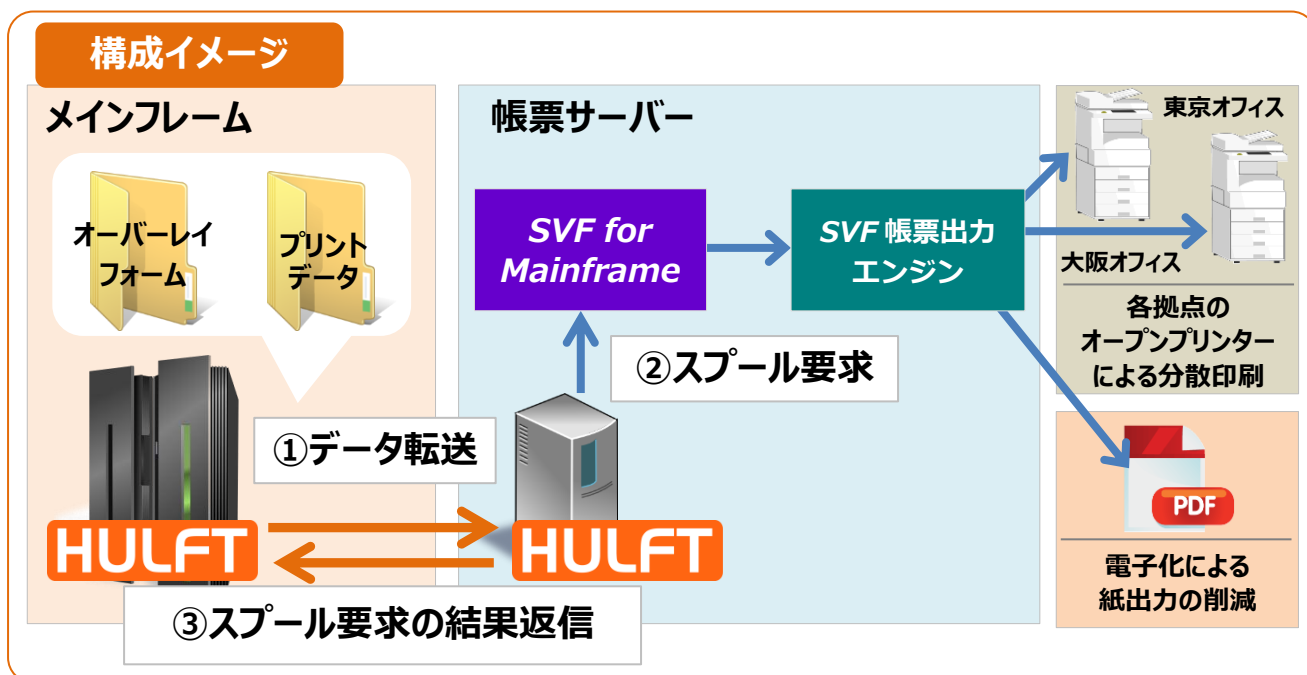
構成イメージ

メインフレーム

オーバーレイフォーム

プリントデータ

①データ転送

HULFT

HULFT

③スプール要求の結果返信

帳票サーバー

SVF for Mainframe

SVF 帳票出力エンジン

②スプール要求

東京オフィス

大阪オフィス

各拠点のオープンプリンターによる分散印刷

PDF

電子化による紙出力の削減